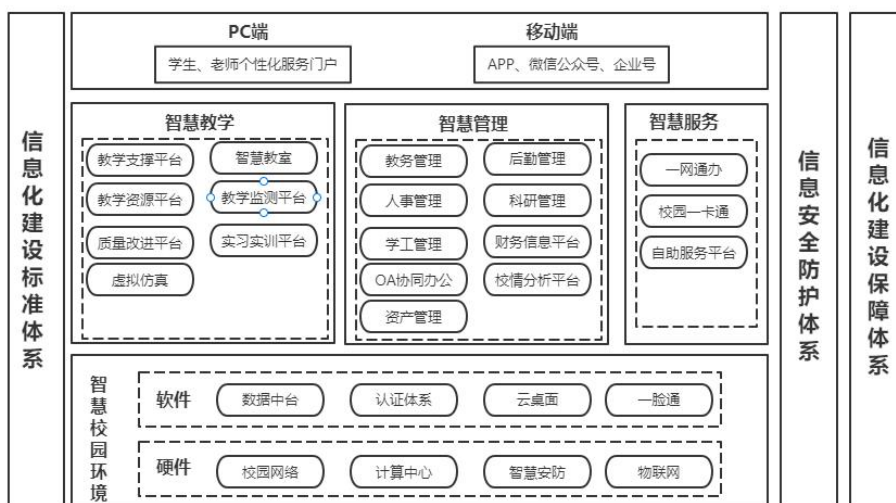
信息化建设标准体系

PC端
学生、老师个性化服务门户

移动端
APP、微信公众号、企业号

智慧教学
教学支撑平台
智慧教室
教学资源平台
教学监测平台
质量改进平台
实习实训平台
虚拟仿真

智慧管理
教务管理
后勤管理
人事管理
科研管理
学工管理
财务信息平台
OA协同办公
校情分析平台
资产管理

智慧服务
一网通办
校园一卡通
自助服务平台

智慧校园环境
软件
数据中台
认证体系
云桌面
一脸通
硬件
校园网络
计算中心
智慧安防
物联网

信息安全防护体系

信息化建设保障体系